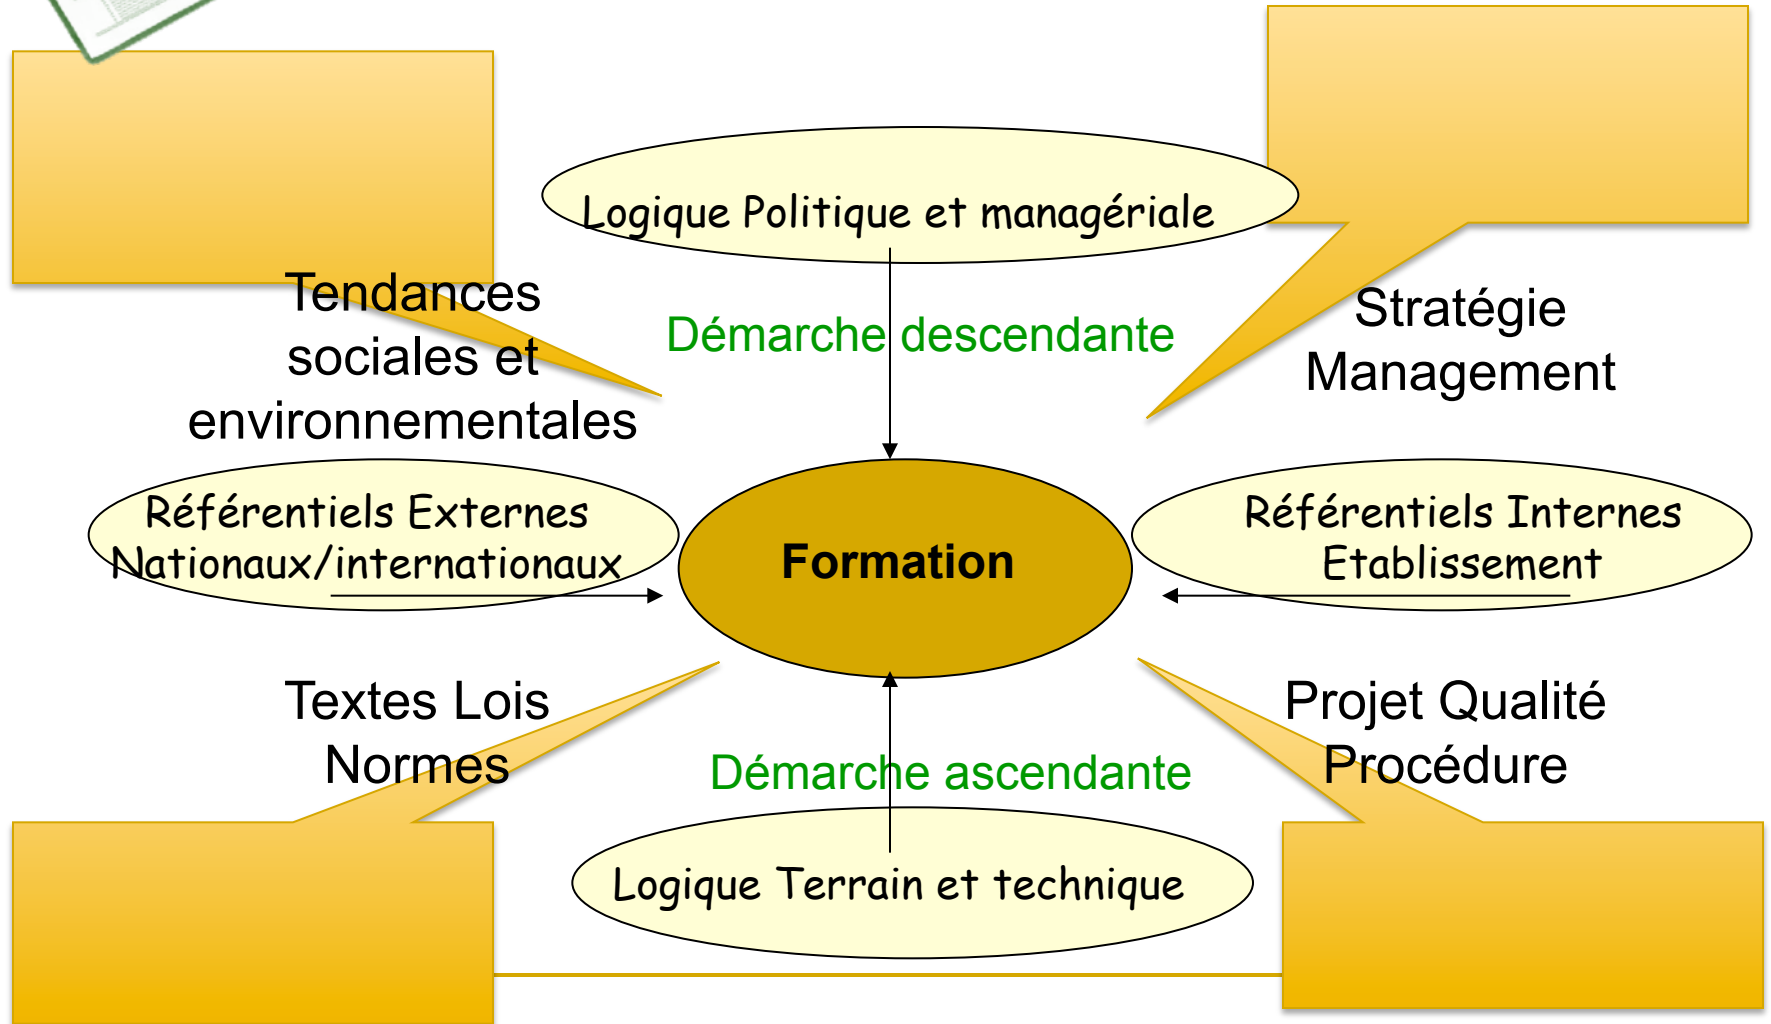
Logique Politique et managériale

Tendances sociales et environnementales

Démarche descendante

Stratégie Management

Référentiels Externes Nationaux/internationaux

Formation

Référentiels Internes Etablissement

Textes Lois Normes

Démarche ascendante

Projet Qualité Procédure

Logique Terrain et technique